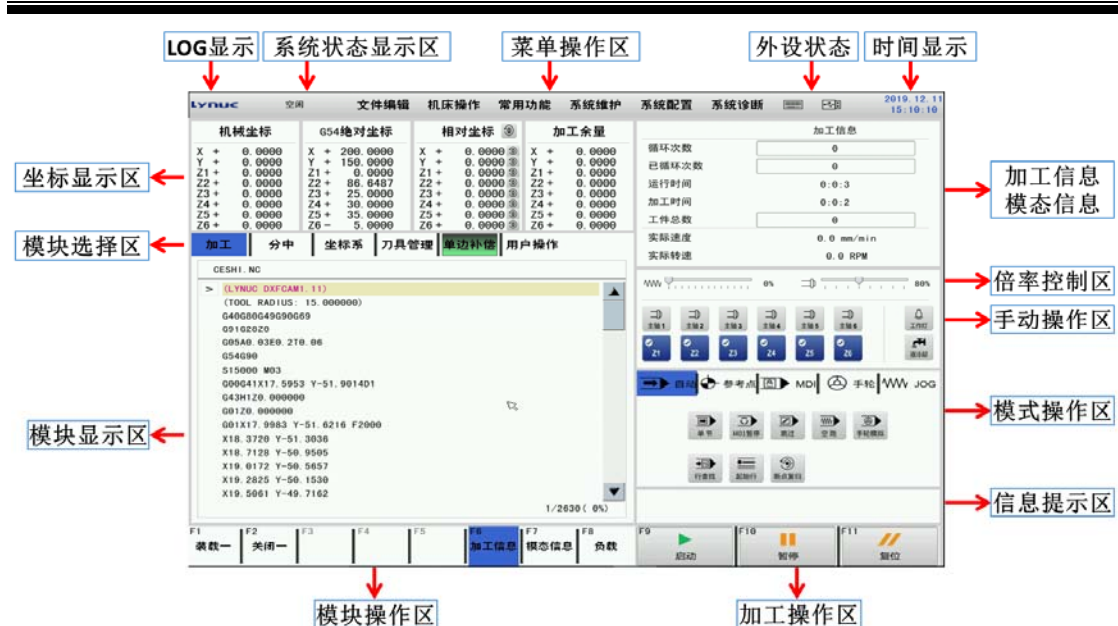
LOG显示 系统状态显示区 菜单操作区 外设状态 时间显示

Lynuc 空闲 文件编辑 机床操作 常用功能 系统维护 系统配置 系统诊断 2019.12.11 15:10:10

坐标显示区

| 机械坐标 | G54绝对坐标 | 相对坐标 | 加工余量 |
|---|---|---|---|
| X + 0.0000 | X + 200.0000 | X + 0.0000 | X + 0.0000 |
| Y + 0.0000 | Y + 150.0000 | Y + 0.0000 | Y + 0.0000 |
| Z1 + 0.0000 | Z1 + 0.0000 | Z1 + 0.0000 | Z1 + 0.0000 |
| Z2 + 0.0000 | Z2 + 86.6487 | Z2 + 0.0000 | Z2 + 0.0000 |
| Z3 + 0.0000 | Z3 + 25.0000 | Z3 + 0.0000 | Z3 + 0.0000 |
| Z4 + 0.0000 | Z4 + 30.0000 | Z4 + 0.0000 | Z4 + 0.0000 |
| Z5 + 0.0000 | Z5 + 35.0000 | Z5 + 0.0000 | Z5 + 0.0000 |
| Z6 + 0.0000 | Z6 - 5.0000 | Z6 + 0.0000 | Z6 + 0.0000 |

加工信息
循环次数 0
已循环次数 0
运行时间 0:0:3
加工时间 0:0:2
工件总数 0
实际速度 0.0 mm/min
实际转速 0.0 RPM

加工信息 模态信息

模块选择区 加工 分中 坐标系 刀具管理 单边补偿 用户操作

CESHI.NC
> (LYNUC DXFCAM1.11)
(TOOL RADIUS: 15.000000)
G40G80G49G90G69
G91G28Z0
G05A0.03E0.2T0.06
G54G90
S15000 M03
G00G41X17.5953 Y-51.9014D1
G43H1Z0.000000
G01Z0.000000
G01X17.9983 Y-51.6216 F2000
X18.3720 Y-51.3036
X18.7128 Y-50.9505
X19.0172 Y-50.5657
X19.2825 Y-50.1530
X19.5061 Y-49.7162
1/2630( 0%)

模块显示区

0% 80% 倍率控制区

主轴1 主轴2 主轴3 主轴4 主轴5 主轴6 工作灯
Z1 Z2 Z3 Z4 Z5 Z6 排屑器
手动操作区

自动 参考点 MDI 手轮 JOG
单步 MDI暂停 跳过 空跑 手轮模拟
行查找 起始行 断点复归
模式操作区

信息提示区

F1 装载一 F2 关闭一 F3 F4 F5 F6 加工信息 F7 模态信息 F8 负载 F9 启动 F10 暂停 F11 复位

模块操作区 加工操作区